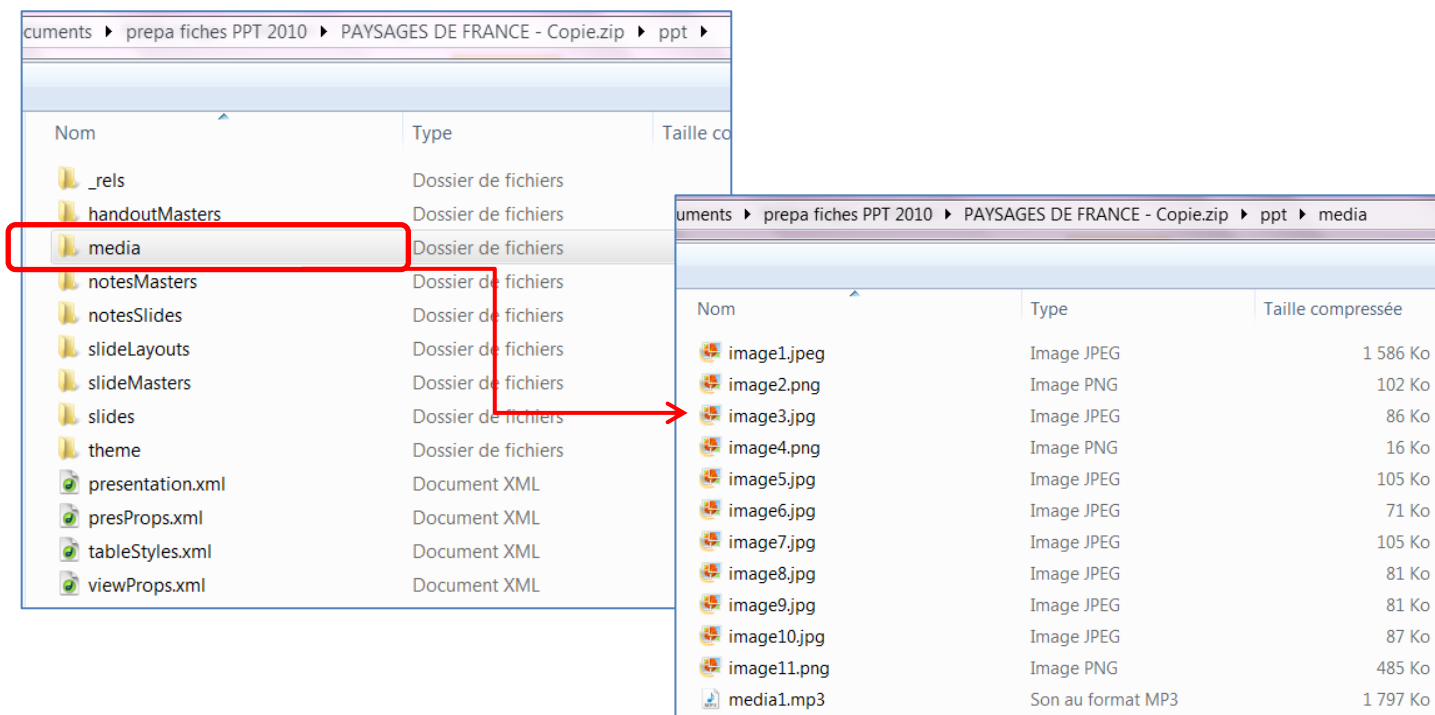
cuments ▸ prepa fiches PPT 2010 ▸ PAYSAGES DE FRANCE - Copie.zip ▸ ppt ▸

| Nom | Type | Taille co |
|---|---|---|
| _rels | Dossier de fichiers | |
| handoutMasters | Dossier de fichiers | |
| media | Dossier de fichiers | |
| notesMasters | Dossier de fichiers | |
| notesSlides | Dossier de fichiers | |
| slideLayouts | Dossier de fichiers | |
| slideMasters | Dossier de fichiers | |
| slides | Dossier de fichiers | |
| theme | Dossier de fichiers | |
| presentation.xml | Document XML | |
| presProps.xml | Document XML | |
| tableStyles.xml | Document XML | |
| viewProps.xml | Document XML | |

uments ▸ prepa fiches PPT 2010 ▸ PAYSAGES DE FRANCE - Copie.zip ▸ ppt ▸ media

| Nom | Type | Taille compressée |
|---|---|---|
| image1.jpeg | Image JPEG | 1 586 Ko |
| image2.png | Image PNG | 102 Ko |
| image3.jpg | Image JPEG | 86 Ko |
| image4.png | Image PNG | 16 Ko |
| image5.jpg | Image JPEG | 105 Ko |
| image6.jpg | Image JPEG | 71 Ko |
| image7.jpg | Image JPEG | 105 Ko |
| image8.jpg | Image JPEG | 81 Ko |
| image9.jpg | Image JPEG | 81 Ko |
| image10.jpg | Image JPEG | 87 Ko |
| image11.png | Image PNG | 485 Ko |
| media1.mp3 | Son au format MP3 | 1 797 Ko |